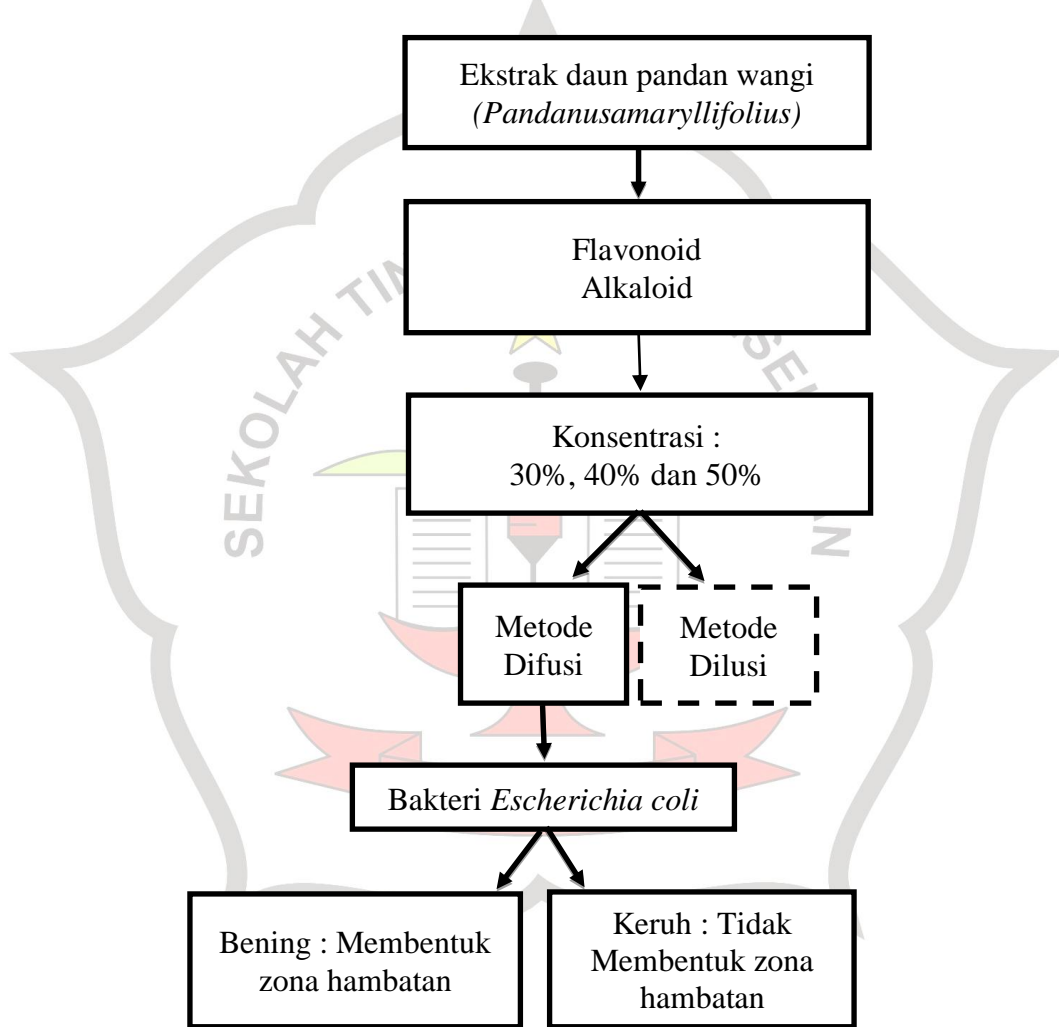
Ekstrak daun pandan wangi (Pandanusamaryllifolius)

Flavonoid
Alkaloid

Konsentrasi :
30%, 40% dan 50%

Metode Difusi

Metode Dilusi

Bakteri Escherichia coli

Bening : Membentuk zona hambatan

Keruh : Tidak Membentuk zona hambatan

SEKOLAH TI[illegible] SE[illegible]N